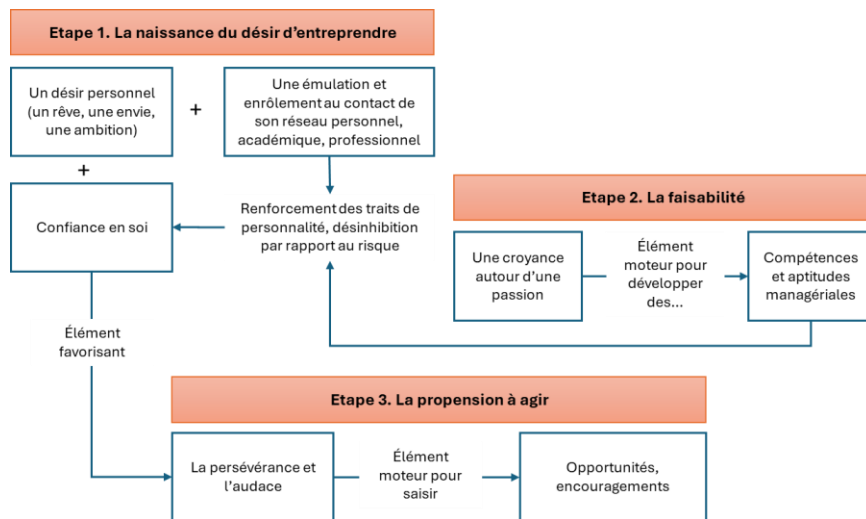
Etape 1. La naissance du désir d'entreprendre

Un désir personnel (un rêve, une envie, une ambition)

+

Une émulation et enrôlement au contact de son réseau personnel, académique, professionnel

+

Confiance en soi

Renforcement des traits de personnalité, désinhibition par rapport au risque

Etape 2. La faisabilité

Une croyance autour d'une passion

Élément moteur pour développer des...

Compétences et aptitudes managériales

Élément favorisant

Etape 3. La propension à agir

La persévérance et l'audace

Élément moteur pour saisir

Opportunités, encouragements